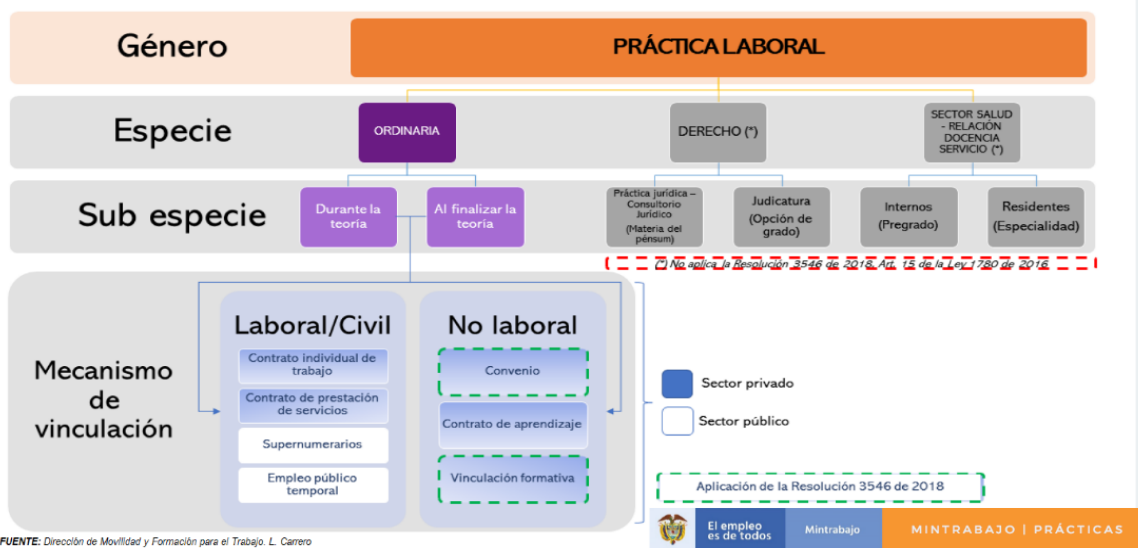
Género

PRÁCTICA LABORAL

Especie

ORDINARIA

DERECHO (*)

SECTOR SALUD - RELACIÓN DOCENCIA SERVICIO (*)

Sub especie

Durante la teoría

Al finalizar la teoría

Práctica jurídica – Consultorio Jurídico (Materia del pénsum)

Judicatura (Opción de grado)

Internos (Pregrado)

Residentes (Especialidad)

(*) No aplica la Resolución 3546 de 2018, Art. 15 de la Ley 1780 de 2016

Mecanismo de vinculación

Laboral/Civil

Contrato individual de trabajo

Contrato de prestación de servicios

Supernumerarios

Empleo público temporal

No laboral

Convenio

Contrato de aprendizaje

Vinculación formativa

Sector privado

Sector público

Aplicación de la Resolución 3546 de 2018

FUENTE: Dirección de Movilidad y Formación para el Trabajo. L. Carrero

El empleo es de todos

Mintrabajo

MINTRABAJO | PRÁCTICAS